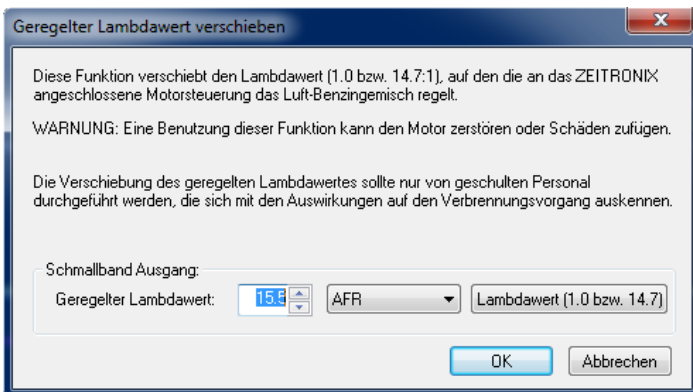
Geregelter Lambdawert verschieben

Diese Funktion verschiebt den Lambdawert (1.0 bzw. 14.7:1), auf den die an das ZEITRONIX angeschlossene Motorsteuerung das Luft-Benzingemisch regelt.

WARNUNG: Eine Benutzung dieser Funktion kann den Motor zerstören oder Schäden zufügen.

Die Verschiebung des geregelten Lambdawertes sollte nur von geschulten Personal durchgeführt werden, die sich mit den Auswirkungen auf den Verbrennungsvorgang auskennen.

Schmallband Ausgang:

Geregelter Lambdawert: 15.5 AFR Lambdawert (1.0 bzw. 14.7)

OK Abbrechen